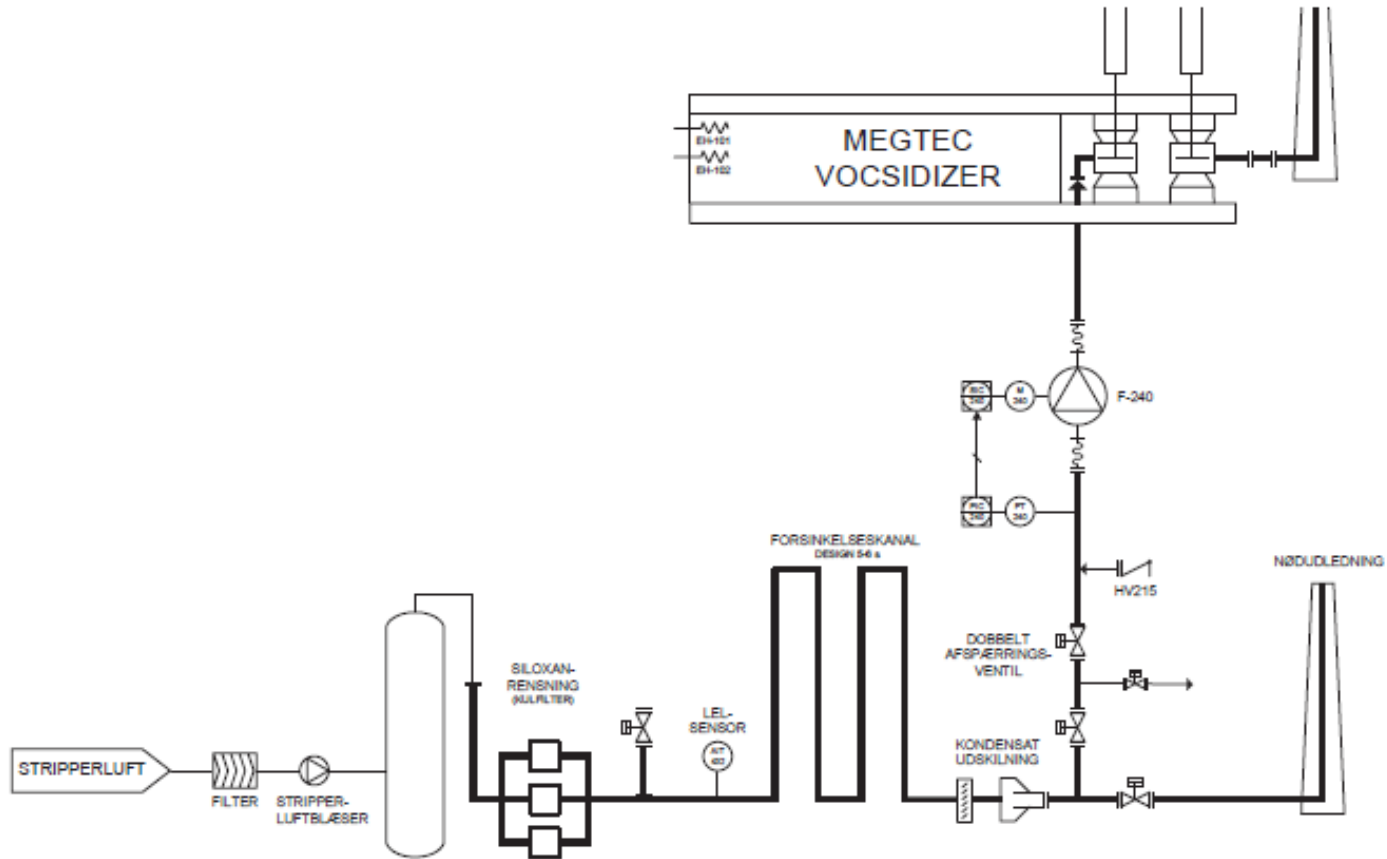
MEGTEC VOCSIDIZER

EH-101

EH-102

F-240

M 240

PIC 240

PT 240

HV215

NØDUDLEDNING

FORSINKELSESKANAL
DESIGN 5-6 s

DOBBELT AFSPÆRRINGS-VENTIL

SILOXAN-RENSNING
(KULFILTER)

LEL-SENSOR

AIT 400

KONDENSAT UDSKILNING

STRIPPERLUFT

FILTER

STRIPPER-LUFTBLÆSER